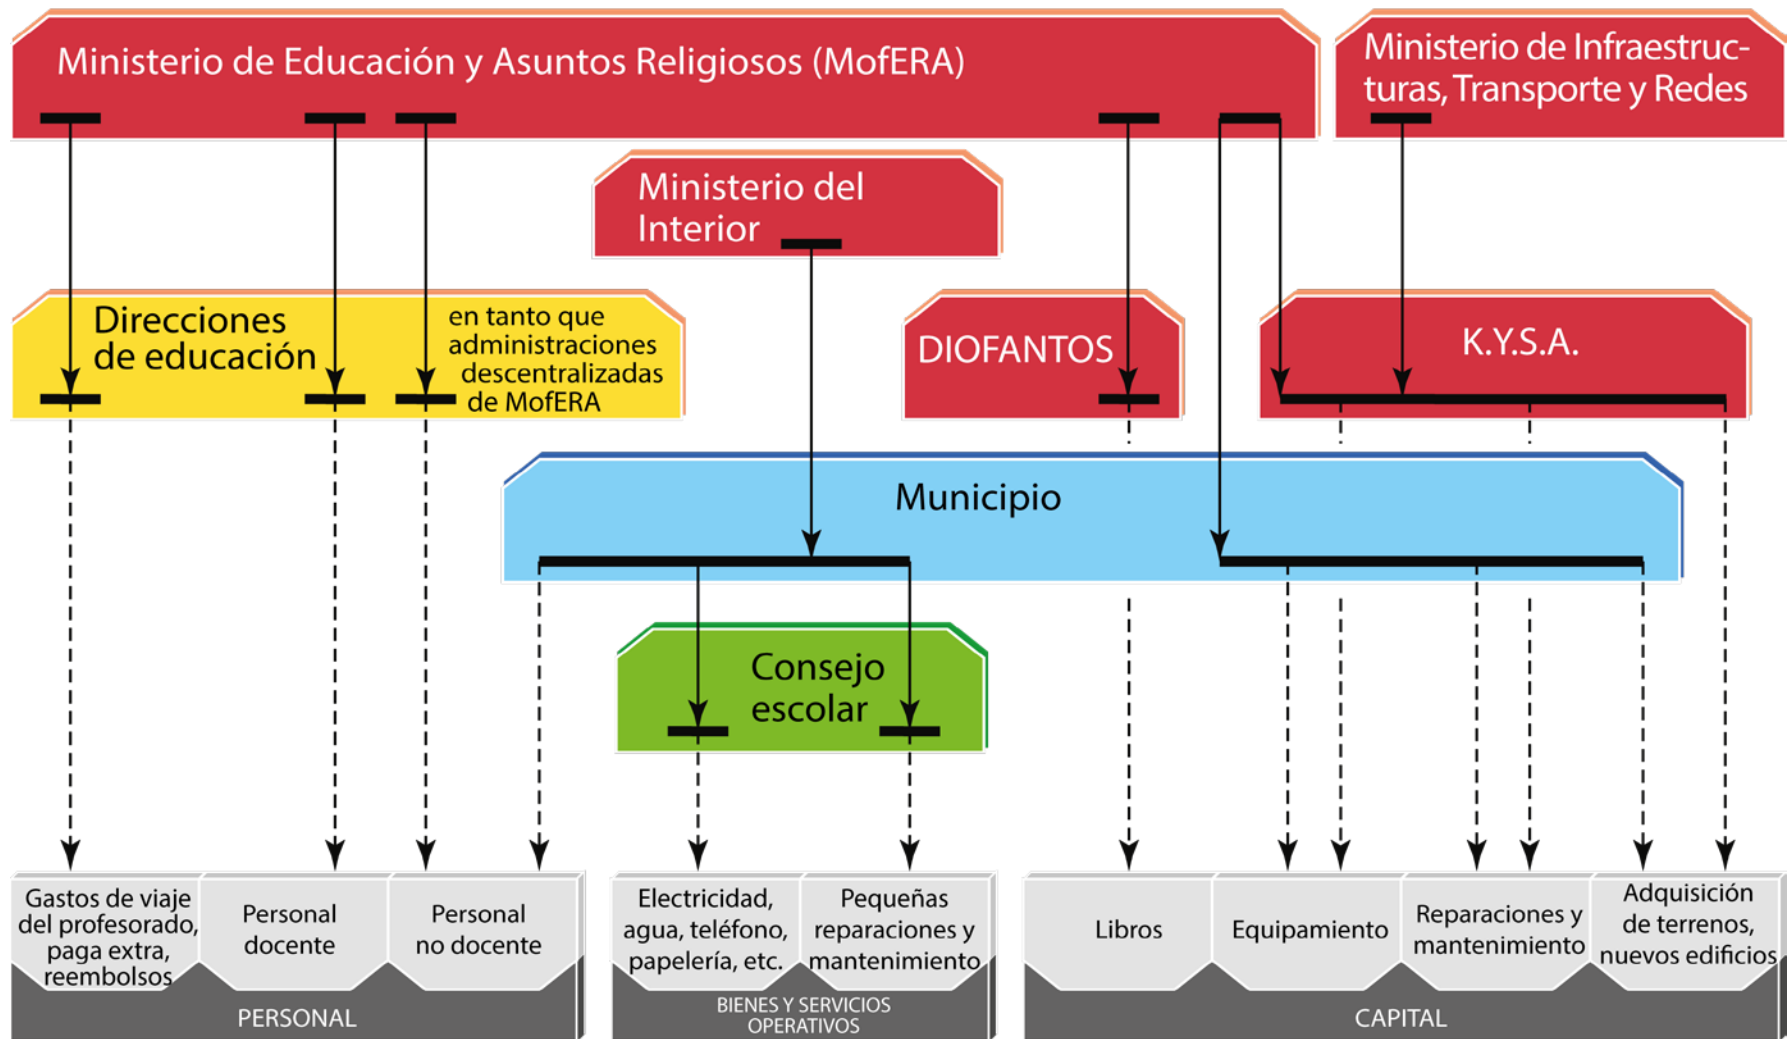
Ministerio de Educación y Asuntos Religiosos (MofERA)

Ministerio de Infraestructuras, Transporte y Redes

Ministerio del Interior

Direcciones de educación

en tanto que administraciones descentralizadas de MofERA

DIOFANTOS

K.Y.S.A.

Municipio

Consejo escolar

Gastos de viaje del profesorado, paga extra, reembolsos

Personal docente

Personal no docente

PERSONAL

Electricidad, agua, teléfono, papelería, etc.

Pequeñas reparaciones y mantenimiento

BIENES Y SERVICIOS OPERATIVOS

Libros

Equipamiento

Reparaciones y mantenimiento

Adquisición de terrenos, nuevos edificios

CAPITAL